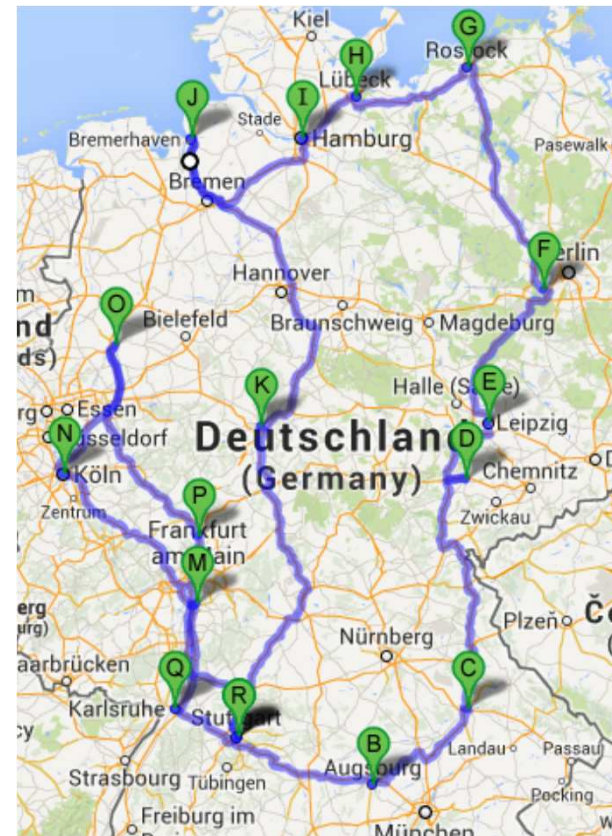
Kiel
G
Rostock
H
Lübeck
J
I
Stade
Bremerhaven
Hamburg
Pasewalk
Bremen
F
Berlin
Hannover
O
Bielefeld
Braunschweig
Magdeburg
nd
ds)
Halle (Saale)
E
K
Essen
Leipzig
N
Düsseldorf
Deutschland
D
Chemnitz
Köln
(Germany)
Zentrum
P
Zwickau
Frankfurt am Main
M
Plzeň
Nürnberg
aarbrücken
Q
C
Karlsruhe
R
Stuttgart
Landau
Passau
B
Strasbourg
Tübingen
Augsburg
Pocking
Freiburg im
München